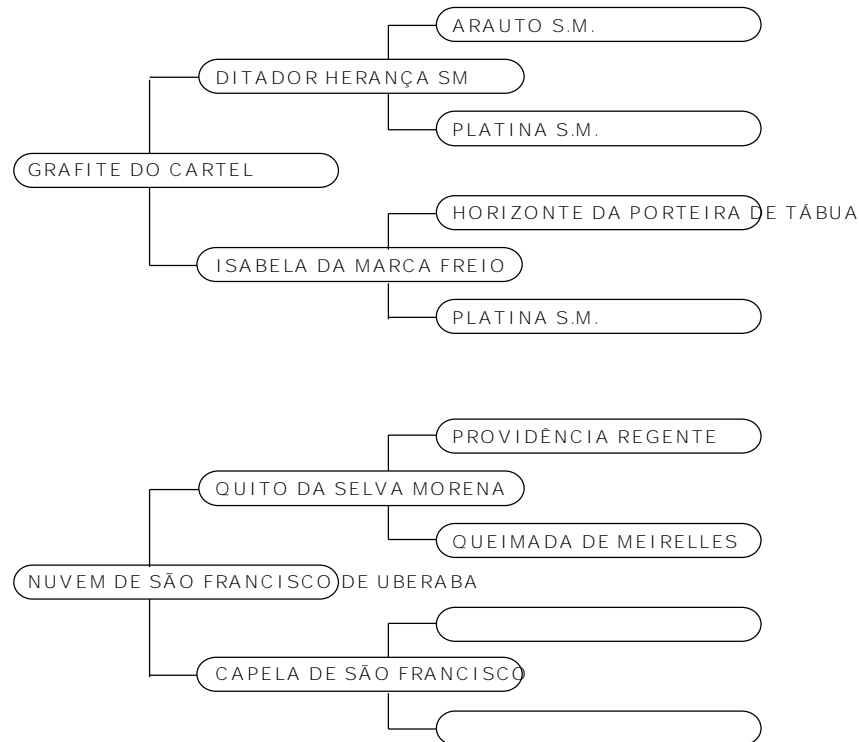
ARAUTO S.M.

DITADOR HERANÇA SM

PLATINA S.M.

GRAFITE DO CARTEL

HORIZONTE DA PORTEIRA DE TÁBUA

ISABELA DA MARCA FREIO

PLATINA S.M.

PROVIDÊNCIA REGENTE

QUITO DA SELVA MORENA

QUEIMADA DE MEIRELLES

NUVEM DE SÃO FRANCISCO DE UBERABA

CAPELA DE SÃO FRANCISCO